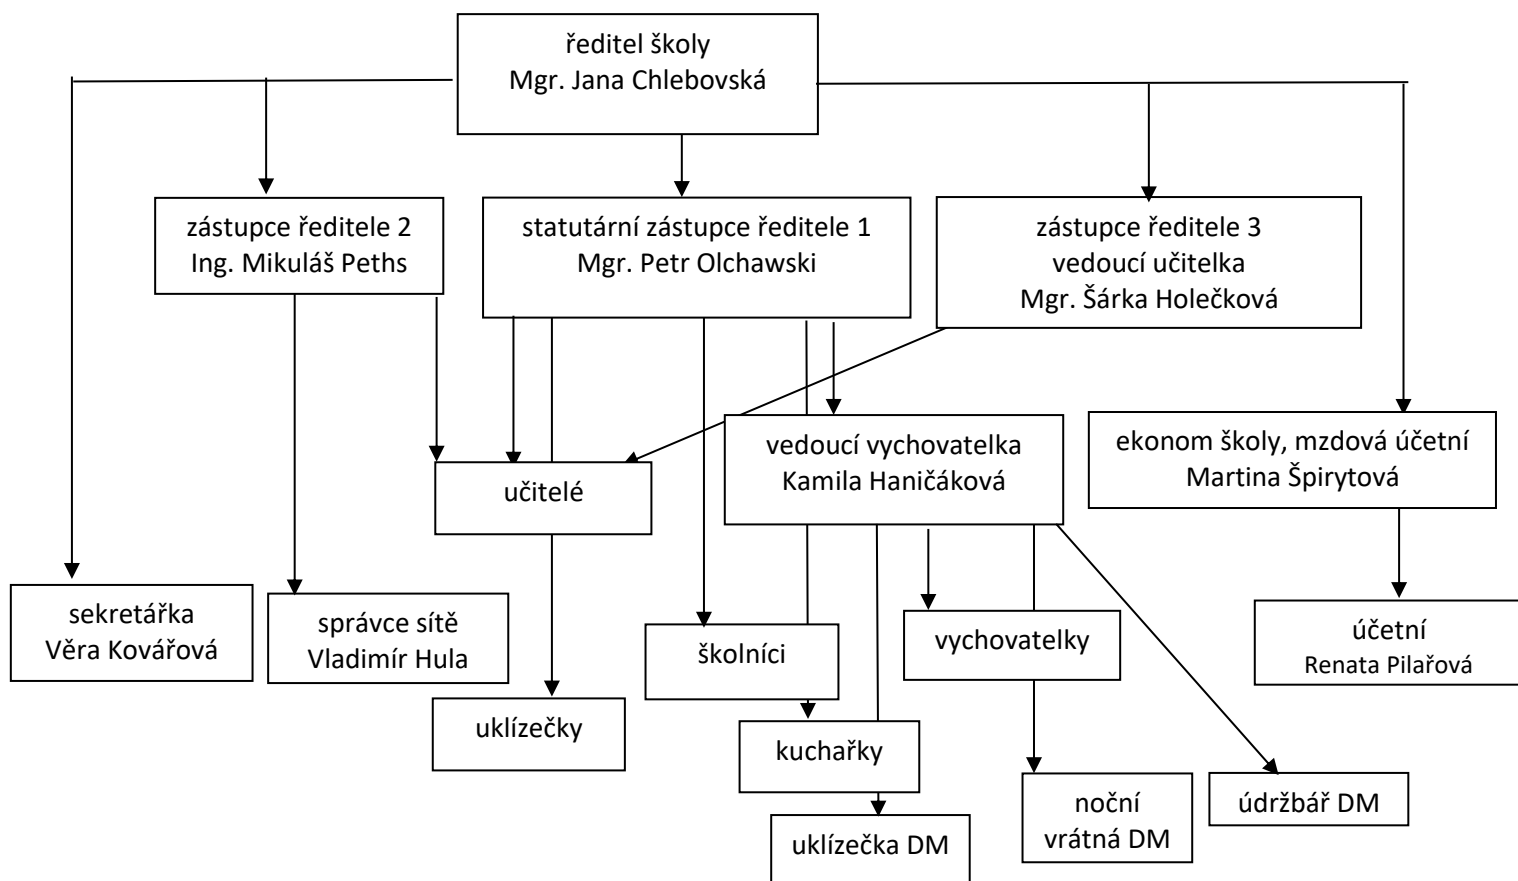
ředitel školy
Mgr. Jana Chlebovská

zástupce ředitele 2
Ing. Mikuláš Peths

statutární zástupce ředitele 1
Mgr. Petr Olchawski

zástupce ředitele 3
vedoucí učitelka
Mgr. Šárka Holečková

učitelé

vedoucí vychovatelka
Kamila Haničáková

ekonom školy, mzdová účetní
Martina Špirytová

sekretářka
Věra Kovářová

správce sítě
Vladimír Hula

školníci

vychovatelky

účetní
Renata Pilařová

uklízečky

kuchařky

noční
vrátná DM

údržbář DM

uklízečka DM